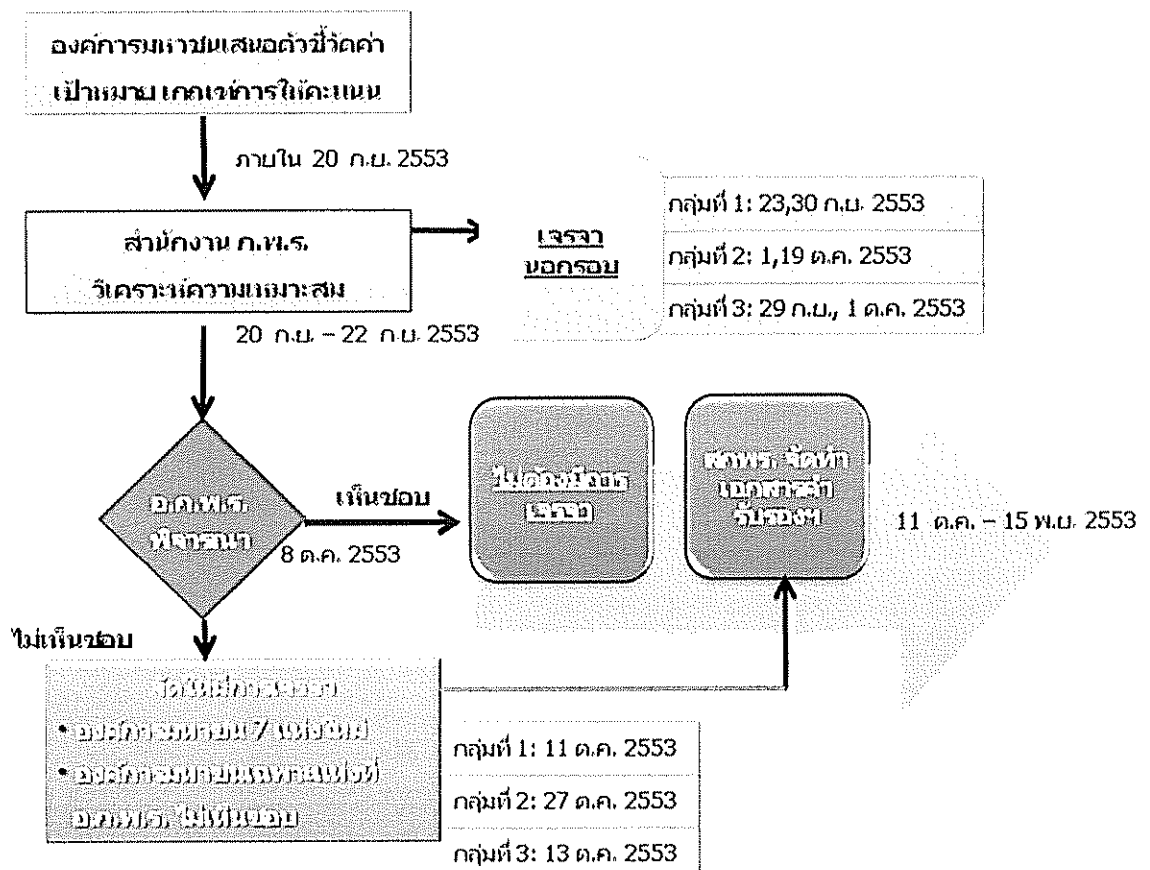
องค์การมหาชนเสนอตัวชี้วัดค่าเป้าหมาย เกณฑ์การให้คะแนน

ภายใน 20 ก.ย. 2553

สำนักงาน ก.พ.ร. วิเคราะห์ความเหมาะสม

20 ก.ย. – 22 ก.ย. 2553

เจรจาขอกรอบ

| กลุ่มที่ 1: 23,30 ก.ย. 2553 |
|---|
| กลุ่มที่ 2: 1,19 ต.ค. 2553 |
| กลุ่มที่ 3: 29 ก.ย., 1 ต.ค. 2553 |

อ.ก.พ.ร. พิจารณา

8 ต.ค. 2553

เห็นชอบ

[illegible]

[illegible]

11 ต.ค. – 15 พ.ย. 2553

ไม่เห็นชอบ

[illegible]
• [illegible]
• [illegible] อ.ก.พ.ร. ไม่เห็นชอบ

| กลุ่มที่ 1: 11 ต.ค. 2553 |
|---|
| กลุ่มที่ 2: 27 ต.ค. 2553 |
| กลุ่มที่ 3: 13 ต.ค. 2553 |